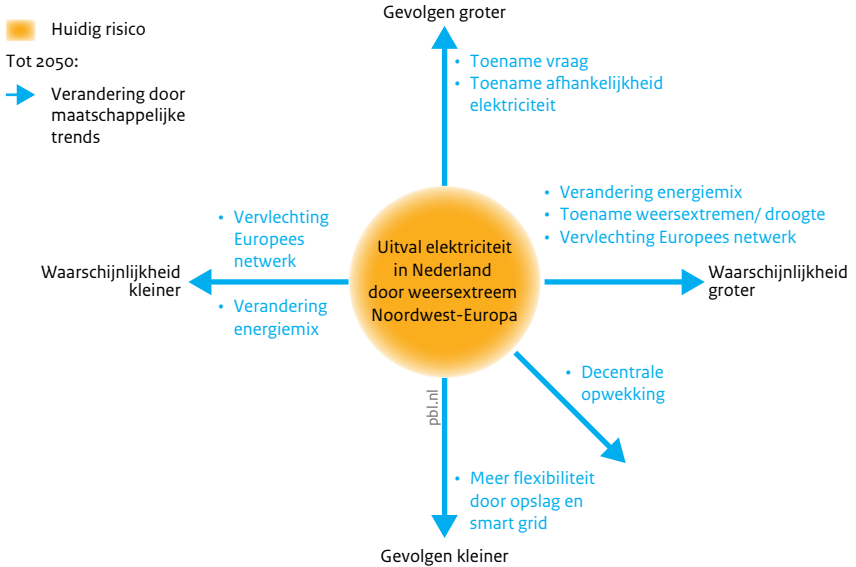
Huidig risico

Tot 2050:

Verandering door maatschappelijke trends

Gevolgen groter

• Toename vraag
• Toename afhankelijkheid elektriciteit

• Verandering energiemix
• Toename weersextremen/ droogte
• Vervlechting Europees netwerk

• Vervlechting Europees netwerk
• Verandering energiemix

Waarschijnlijkheid kleiner

Uitval elektriciteit in Nederland door weersextreem Noordwest-Europa

Waarschijnlijkheid groter

• Decentrale opwekking

pbl.nl

• Meer flexibiliteit door opslag en smart grid

Gevolgen kleiner